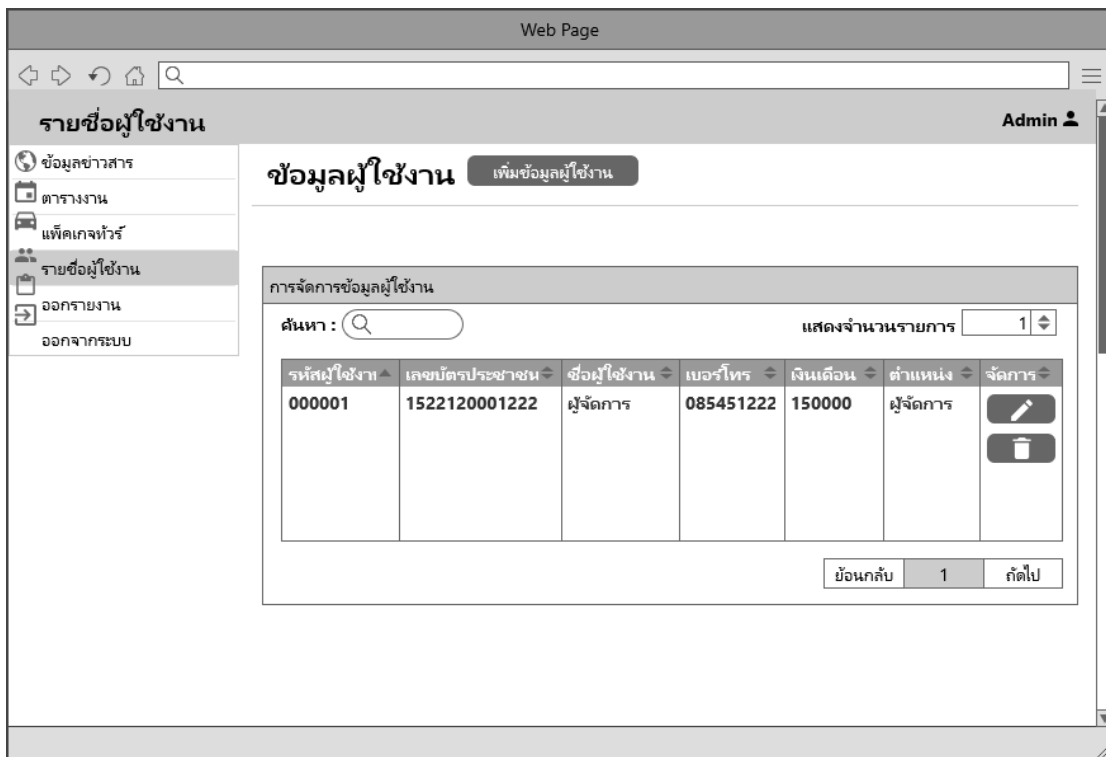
Web Page

รายชื่อผู้ใช้งาน

Admin

ข้อมูลข่าวสาร
ตารางงาน
แพ็คเกจทัวร์
รายชื่อผู้ใช้งาน
ออกรายงาน
ออกจากระบบ

ข้อมูลผู้ใช้งาน

เพิ่มข้อมูลผู้ใช้งาน

การจัดการข้อมูลผู้ใช้งาน

ค้นหา :

แสดงจำนวนรายการ 1

| รหัสผู้ใช้งา | เลขบัตรประชาชน | ชื่อผู้ใช้งาน | เบอร์โทร | เงินเดือน | ตำแหน่ง | จัดการ |
|---|---|---|---|---|---|---|
| 000001 | 1522120001222 | ผู้จัดการ | 085451222 | 150000 | ผู้จัดการ | |

ย้อนกลับ 1 ถัดไป